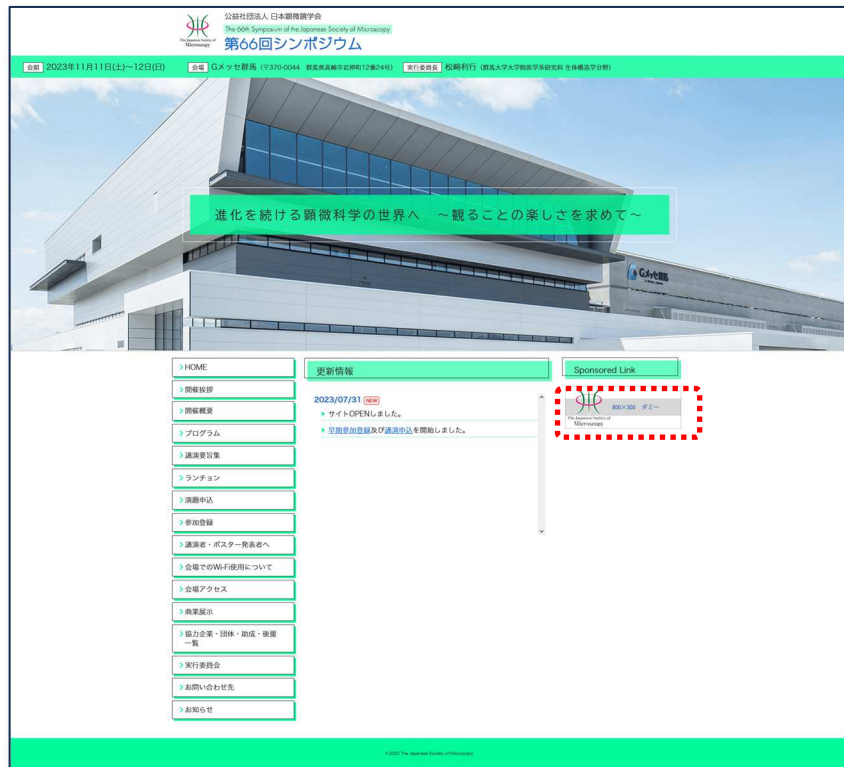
The Japanese Society of Microscopy
公益社団法人 日本顕微鏡学会
The 66th Symposium of the Japanese Society of Microscopy
第66回シンポジウム

会期 2023年11月11日(土)~12日(日) 会場 Gメッセ群馬 (〒370-0044 群馬県高崎市岩押町12番24号) 実行委員長 松崎利行 (群馬大学大学院医学系研究科 生体構造学分野)

進化を続ける顕微科学の世界へ ~観ることの楽しさを求めて~

Gメッセ群馬

HOME
開催挨拶
開催概要
プログラム
講演要旨集
ランチョン
演題申込
参加登録
講演者・ポスター発表者へ
会場でのWi-Fi使用について
会場アクセス
商業展示
協力企業・団体・助成・後援一覧
実行委員会
お問い合わせ先
お知らせ

更新情報
2023/07/31 NEW
サイトOPENしました。
早期参加登録及び演題申込を開始しました。

Sponsored Link
The Japanese Society of Microscopy 800×300 ダミー

© 2023 The Japanese Society of Microscopy